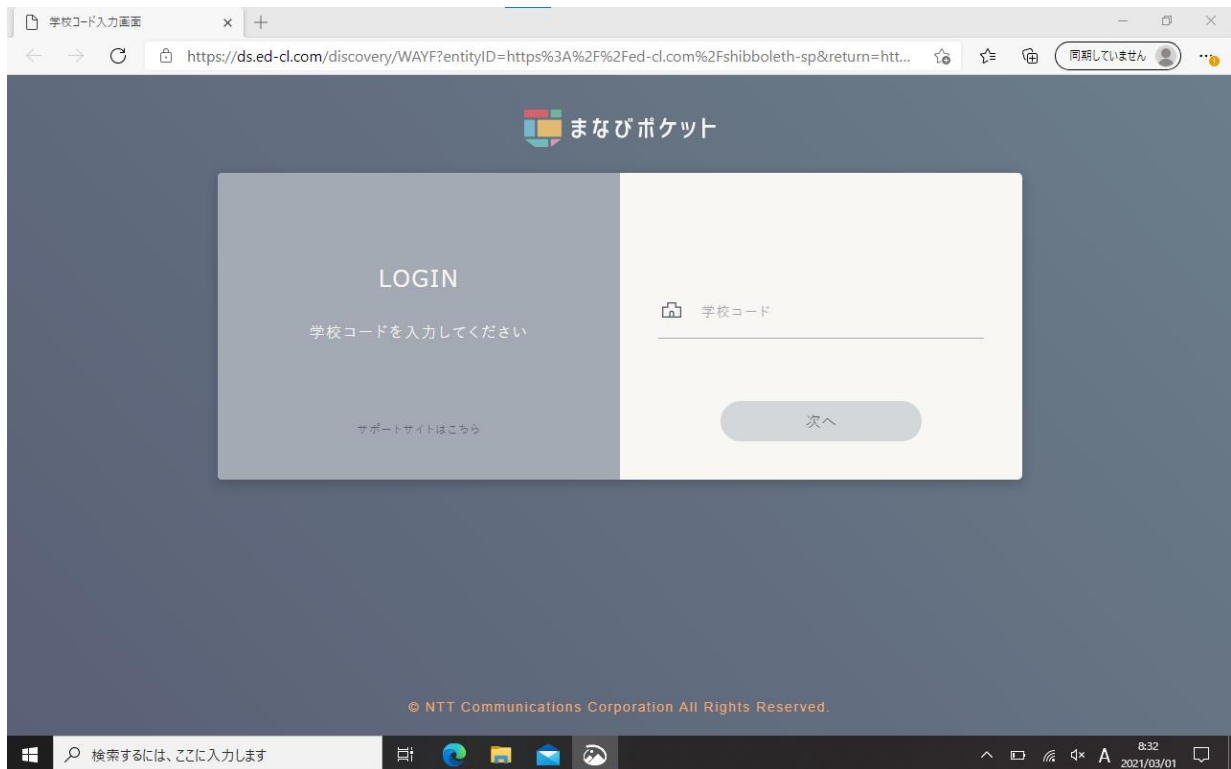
学校コード入力画面

https://ds.ed-cl.com/discovery/WAYF?entityID=https%3A%2F%2Fed-cl.com%2Fshibboleth-sp&return=htt...

同期していません

まなびポケット

LOGIN

学校コードを入力してください

サポートサイトはこちら

学校コード

次へ

© NTT Communications Corporation All Rights Reserved.

検索するには、ここに入力します

A 8:32 2021/03/01